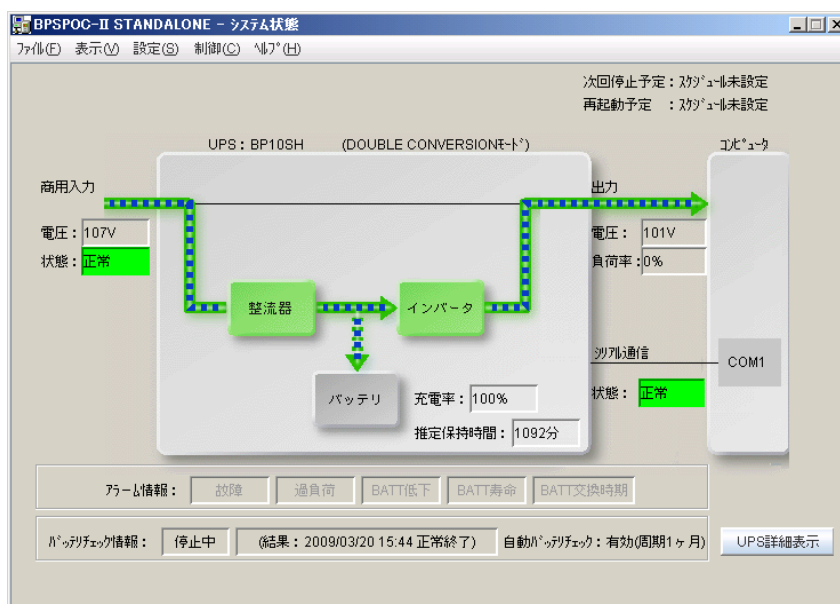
BPSPOC-II STANDALONE - ｼｽﾃﾑ状態

ﾌｧｲﾙ(F) 表示(V) 設定(S) 制御(C) ﾍﾙﾌﾟ(H)

次回停止予定：ｽｹｼﾞｭｰﾙ未設定
再起動予定 ：ｽｹｼﾞｭｰﾙ未設定

UPS：BP10SH (DOUBLE CONVERSIONﾓｰﾄﾞ)

ｺﾝﾋﾟｭｰﾀ

商用入力

電圧：107V
状態：正常

出力

電圧： 101V
負荷率：0%

整流器

インバータ

ｼﾘｱﾙ通信

COM1

状態： 正常

バッテリ

充電率：100%

推定保持時間：1092分

ｱﾗｰﾑ情報： 故障 過負荷 BATT低下 BATT寿命 BATT交換時期

ﾊﾞｯﾃﾘﾁｪｯｸ情報： 停止中 (結果：2009/03/20 15:44 正常終了) 自動ﾊﾞｯﾃﾘﾁｪｯｸ：有効(周期1ヶ月)

UPS詳細表示